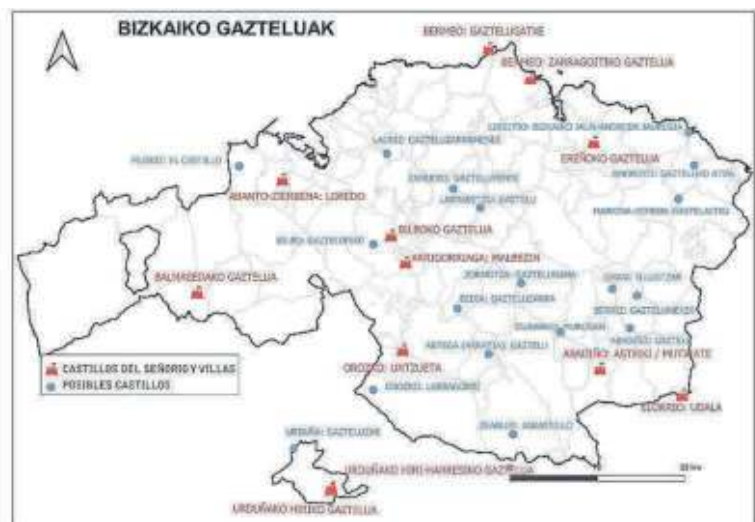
BIZKAIKO GAZTELUAK

BERMEO: GAZTELUGATXE

BERMEO: ZARRAGOITXIKO GAZTELUA

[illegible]

ERETXOKO GAZTELUA

LAUKIZ: GAZTELUZARRAGAKO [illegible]

MUSKIZ: EL CASTILLO

ABANTO-ZIERBENA: LOREDO

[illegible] GAZTELUA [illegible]

ZAMUDIO: GAZTELUMENDI

LARRABETZU: GAZTELU

MARKINA-XEMEIN: GAZTELUETA

BILBAO: GAZTEOPORT

BILBOKO GAZTELUA

ARRIGORRIAGA: MALMEZIN

BALMASEDAKO GAZTELUA

ZORNOTZA: GAZTELUMENDI

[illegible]

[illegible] GAZTELUNEKO

IGORRE: GAZTELUMENDI

DURANGO: MURUMBAN

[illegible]

ARTEA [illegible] GAZTELU

ABADIÑO: ASTEGI / MUTXATE

OROZKO: UNTZUETA

ELORRIO: UDALA

OROZKO: LARRAGORRI

CASTILLOS DEL SEÑORÍO Y VILLAS

POSIBLES CASTILLOS

ORDUÑA: GAZTELUCHE

ZEANURI: ARANTZALLO

URDUÑAKO HIRI-HARRESIKO GAZTELUA

URDUÑAKO HIRIKO GAZTELUA

20 km